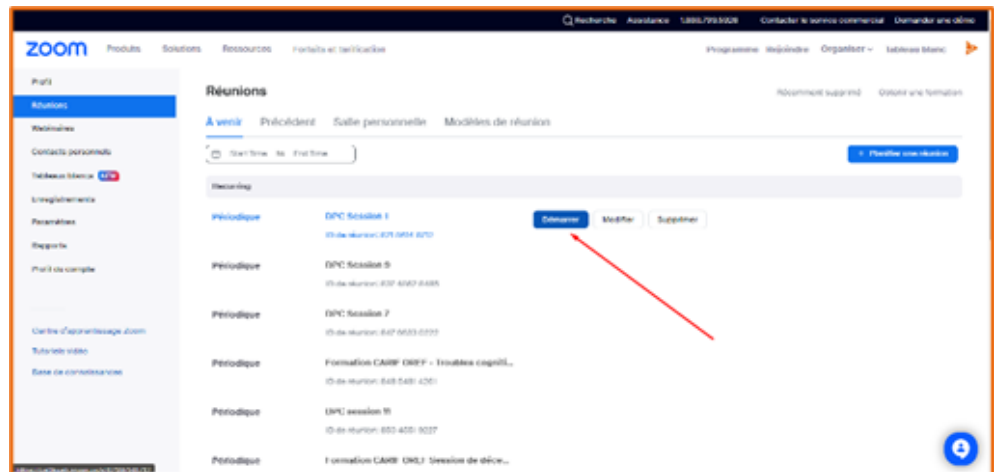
Recherche Assistance 1.888.799.5926 Contacter le service commercial Demander une démo

zoom Produits Solutions Ressources Forfaits et tarification

Programme Rejoindre Organiser Tableau blanc

Profil
Réunions
Webinaires
Contacts personnels
Tableaux blancs NEW
Enregistrements
Paramètres
Rapports
Profil de compte

Centre d'apprentissage Zoom
Tutoriels vidéo
Base de connaissances

Réunions

Récemment supprimé Obtenir une formation

À venir Précédent Salle personnelle Modèles de réunion

Start time to End time

+ Planifier une réunion

Recurring

Périodique DPC Session 1 ID de réunion: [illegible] Démarrer Modifier Supprimer

Périodique DPC Session 9 ID de réunion: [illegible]

Périodique DPC Session 7 ID de réunion: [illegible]

Périodique Formation CARIF OREF - Troubles cogniti... ID de réunion: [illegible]

Périodique DPC session 11 ID de réunion: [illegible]

Périodique Formation CARIF ONLY Session de déce...